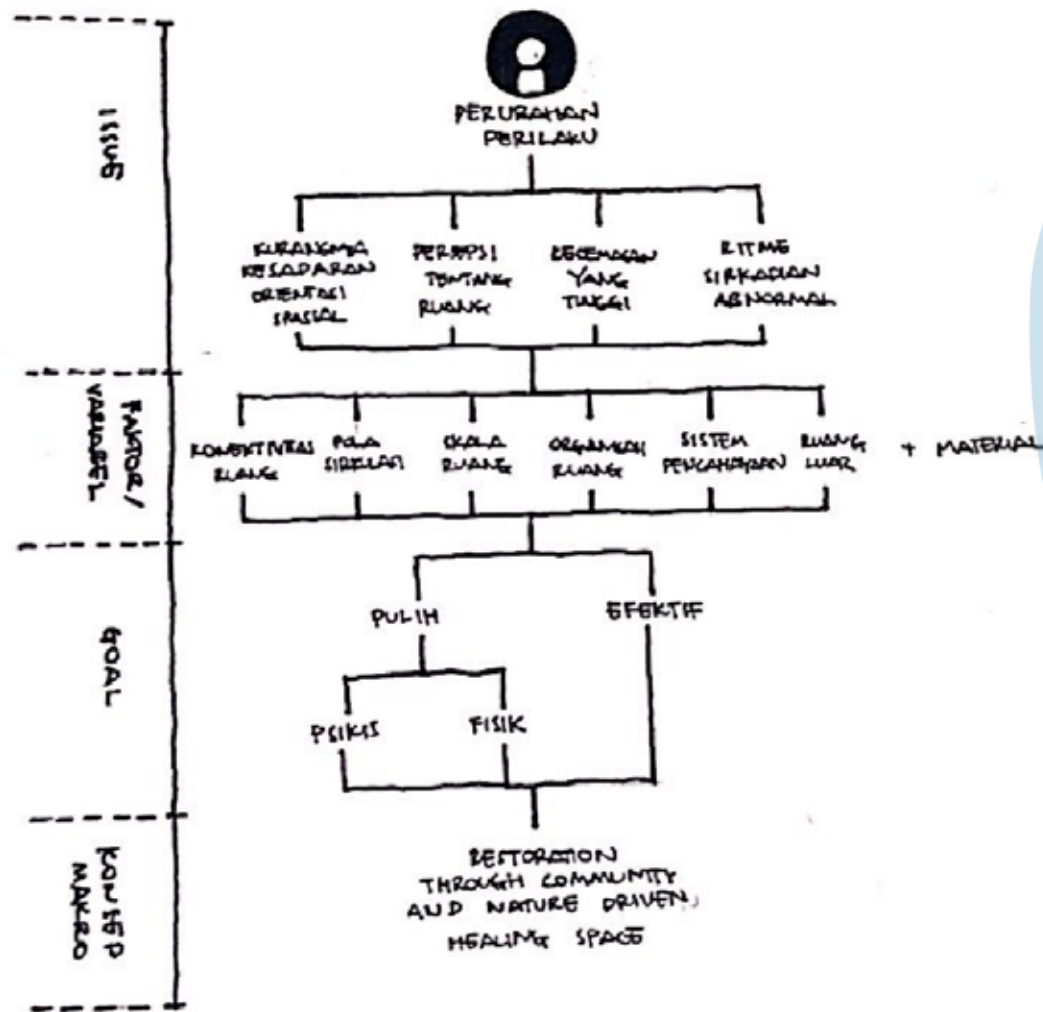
ISSUE

PERUBAHAN PERILAKU

KURANGNYA KESADARAN ORIENTASI SPASIAL

PERSEPSI TENTANG RUANG

KECEMASAN YANG TINGGI

RITME SIRKADIAN ABNORMAL

FAKTOR / VARIABEL

KONEKTIVITAS RUANG

POLA SIRKULASI

SKALA RUANG

ORGANISASI RUANG

SISTEM PENCAHAYAAN

RUANG LUAR

+ MATERIAL

GOAL

PULIH

EFEKTIF

PSIKIS

FISIK

KONSEP MAKRO

RESTORATION THROUGH COMMUNITY AND NATURE DRIVEN HEALING SPACE